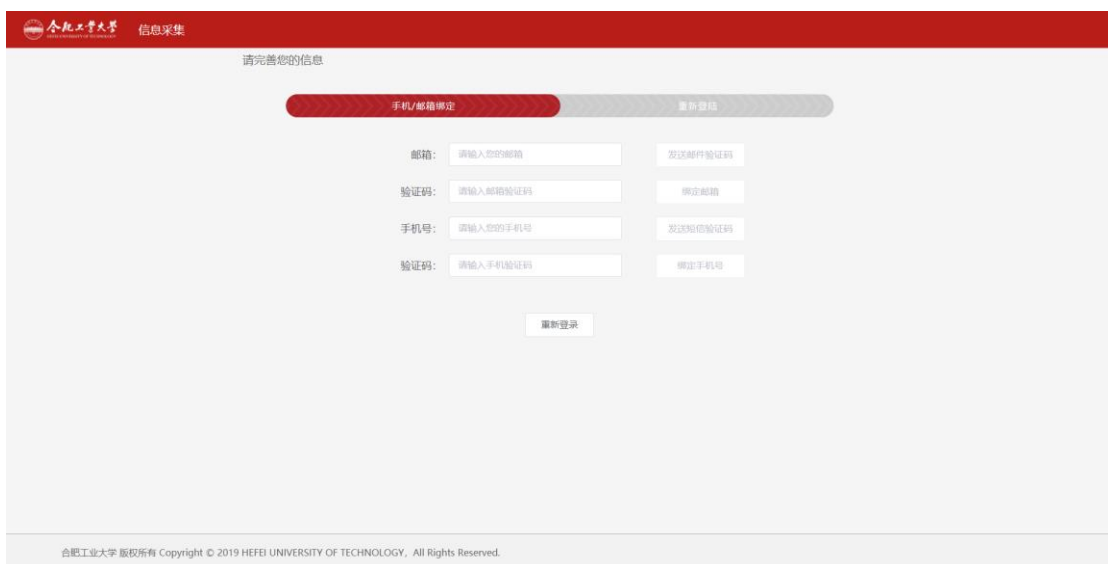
合肥工业大学 HEFEI UNIVERSITY OF TECHNOLOGY 信息采集

请完善您的信息

手机/邮箱绑定 重新登陆

邮箱: 请输入您的邮箱 发送邮件验证码

验证码: 请输入邮箱验证码 绑定邮箱

手机号: 请输入您的手机号 发送短信验证码

验证码: 请输入手机验证码 绑定手机号

重新登录

合肥工业大学 版权所有 Copyright © 2019 HEFEI UNIVERSITY OF TECHNOLOGY, All Rights Reserved.